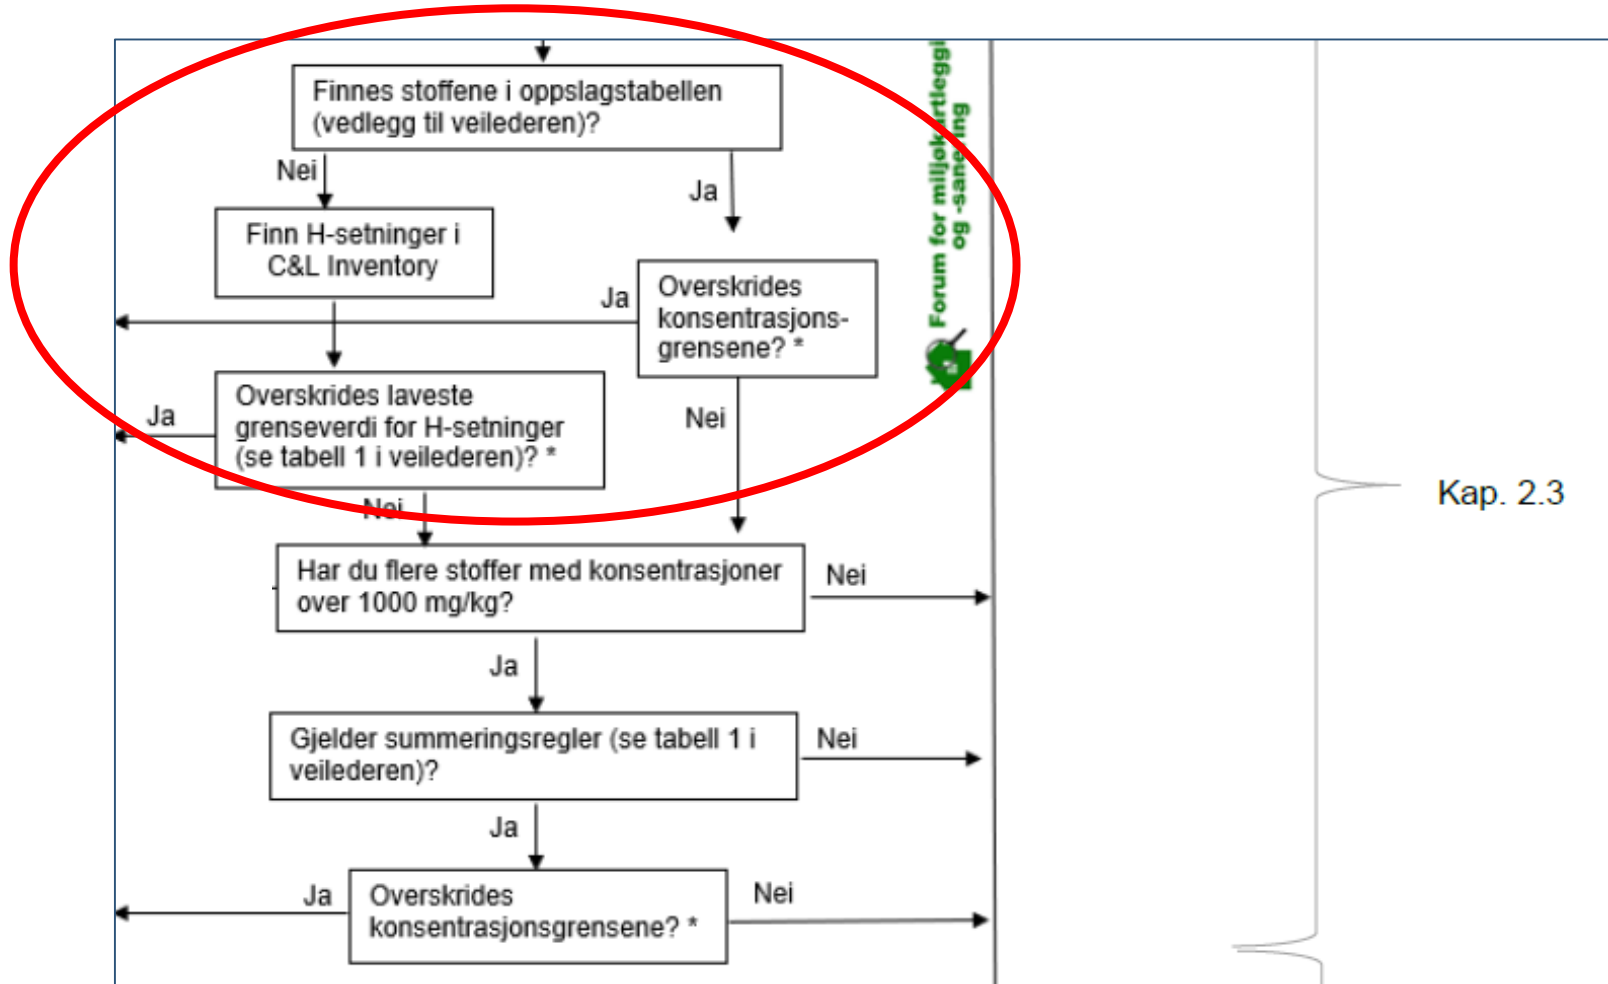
Finnes stoffene i oppslagstabellen (vedlegg til veilederen)?

Nei

Ja

Finn H-setninger i C&L Inventory

Ja

Overskrides konsentrasjonsgrensene? *

Ja

Overskrides laveste grenseverdi for H-setninger (se tabell 1 i veilederen)? *

Nei

Nei

Har du flere stoffer med konsentrasjoner over 1000 mg/kg?

Nei

Ja

Gjelder summeringsregler (se tabell 1 i veilederen)?

Nei

Ja

Ja

Overskrides konsentrasjonsgrensene? *

Nei

Forum for miljøkartlegging og -sanering

Kap. 2.3